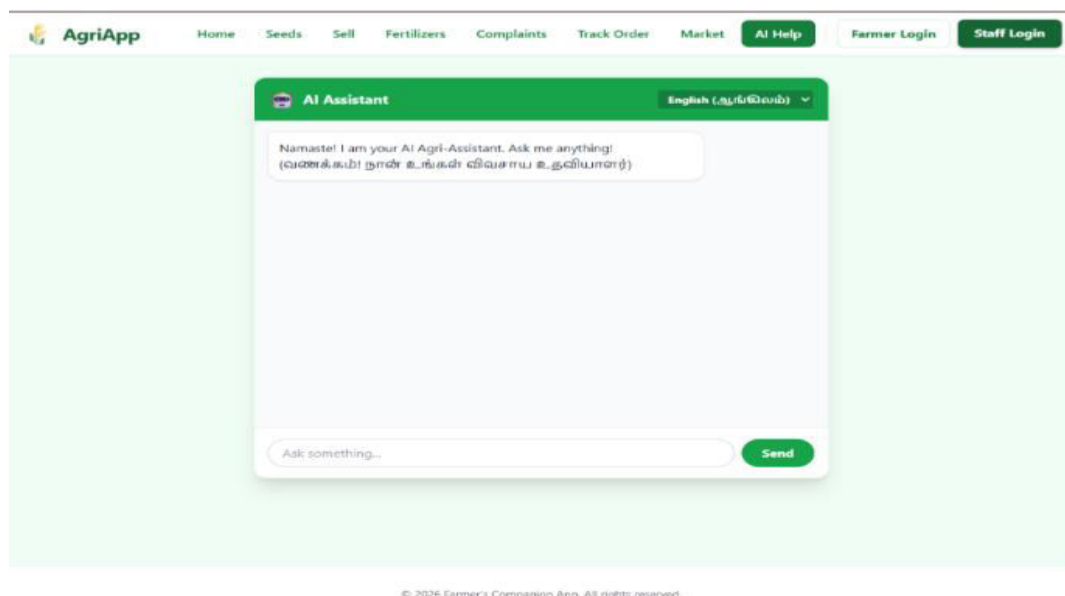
AgriApp Home Seeds Sell Fertilizers Complaints Track Order Market AI Help Farmer Login Staff Login

AI Assistant English (ஆங்கிலம்)

Namaste! I am your AI Agri-Assistant. Ask me anything! (வணக்கம்! நான் உங்கள் விவசாய உதவியாளர்)

Ask something...

Send

© 2026 Farmer's Companion App. All rights reserved.